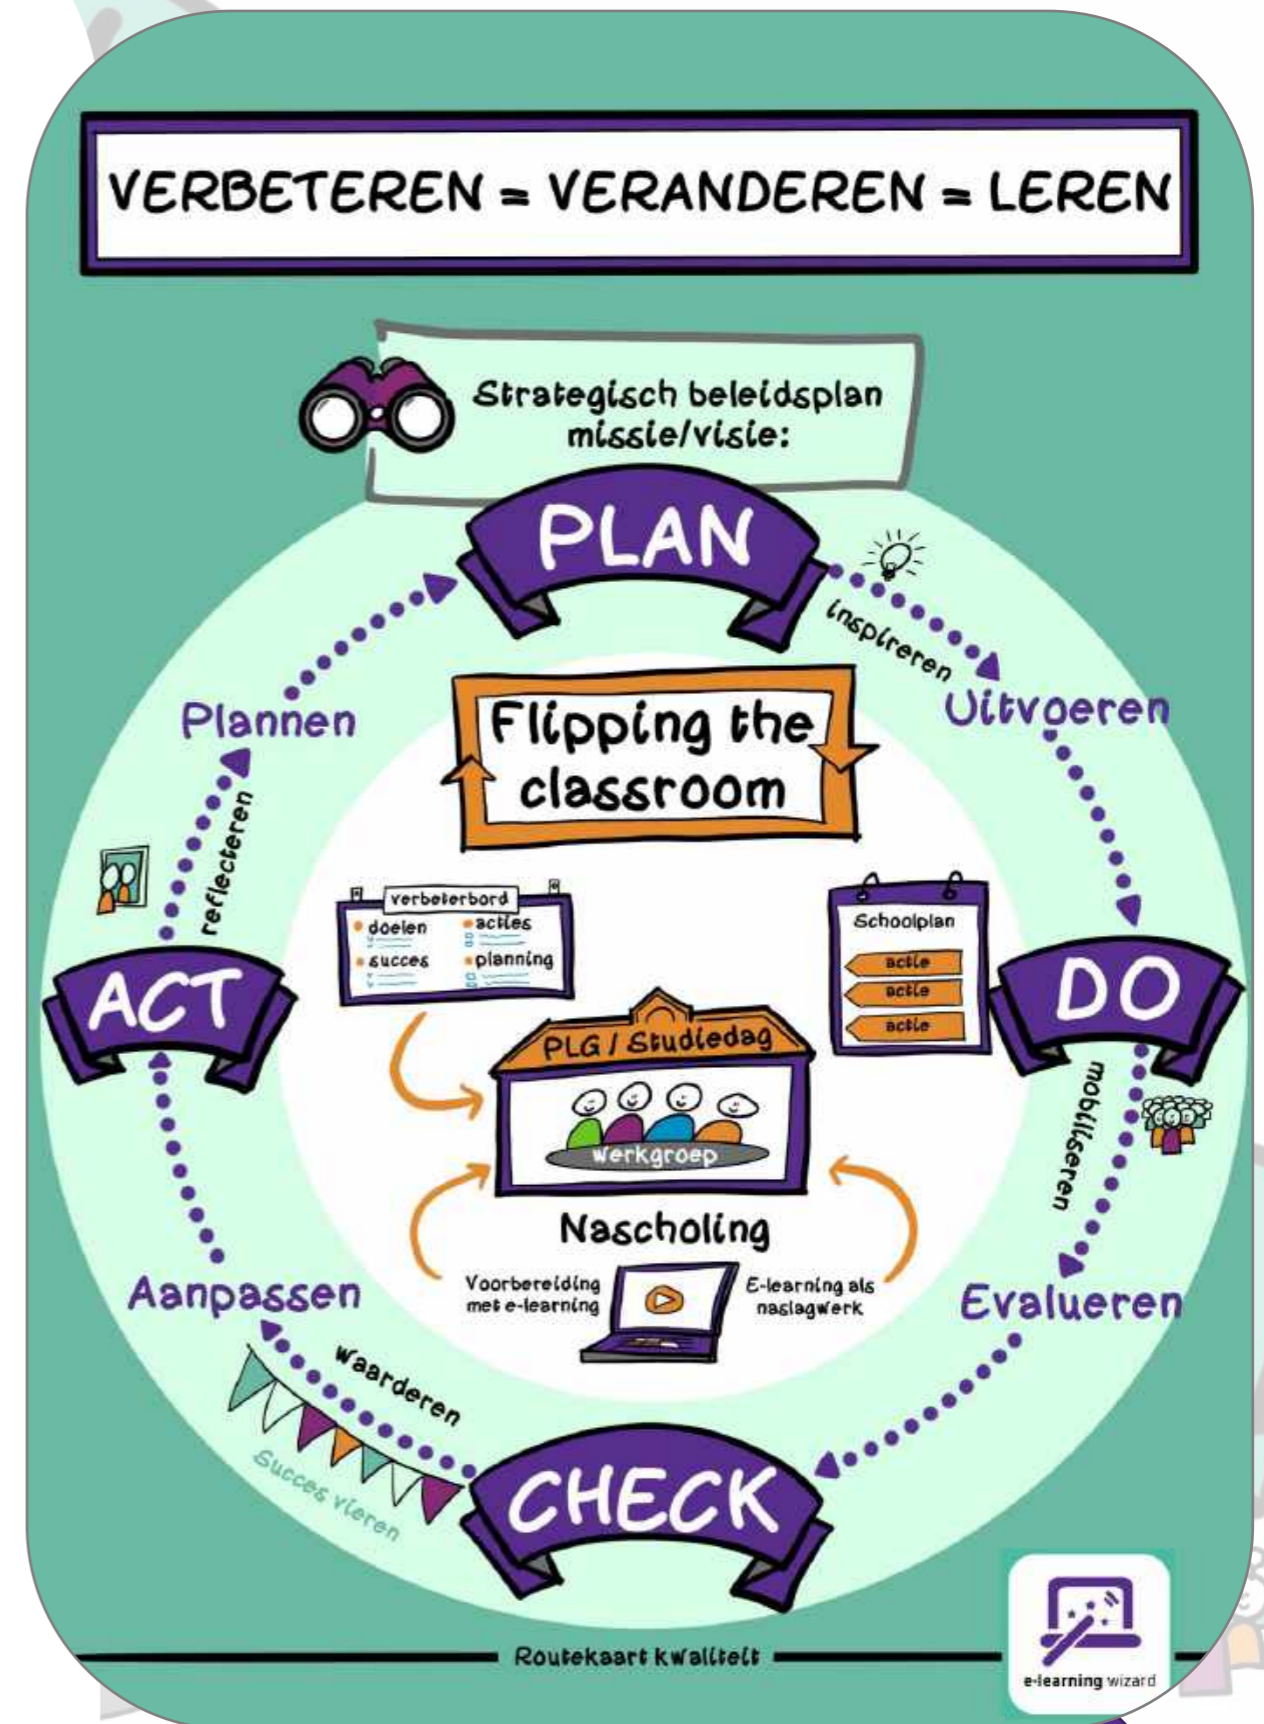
VERBETEREN = VERANDEREN = LEREN

Strategisch beleidsplan missie/visie:

PLAN

inspireren

Uitvoeren

Flipping the classroom

Plannen

reflecteren

verbeterbord
doelen
acties
succes
planning

Schoolplan
actie
actie
actie

ACT

DO

PLG / Studiedag

werkgroep

mobiliseren

Nascholing

Voorbereiding met e-learning

E-learning als naslagwerk

Aanpassen

Evalueren

waarderen

Succes vieren

CHECK

Routekaart kwaliteit

e-learning wizard